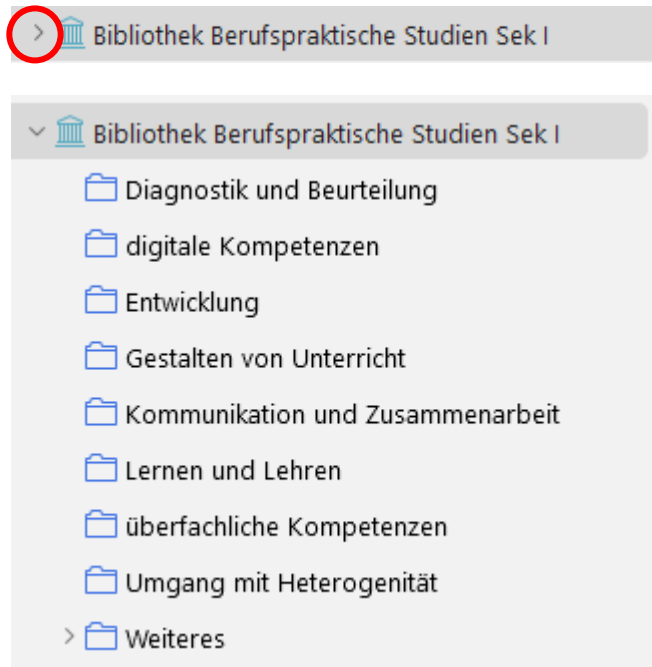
Bibliothek Berufspraktische Studien Sek I

Bibliothek Berufspraktische Studien Sek I
Diagnostik und Beurteilung
digitale Kompetenzen
Entwicklung
Gestalten von Unterricht
Kommunikation und Zusammenarbeit
Lernen und Lehren
überfachliche Kompetenzen
Umgang mit Heterogenität
Weiteres